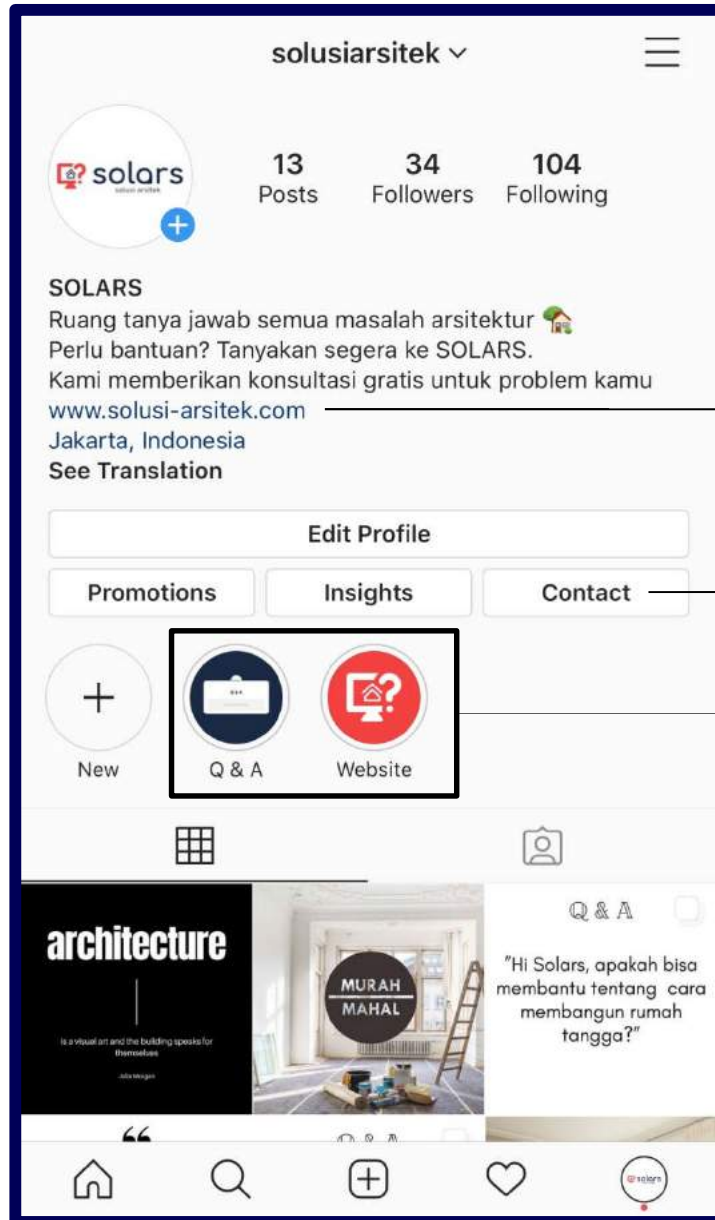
solusiarsitek

solars
solusi arsitek

13
Posts

34
Followers

104
Following

SOLARS
Ruang tanya jawab semua masalah arsitektur
Perlu bantuan? Tanyakan segera ke SOLARS.
Kami memberikan konsultasi gratis untuk problem kamu
www.solusi-arsitek.com
Jakarta, Indonesia
See Translation

Edit Profile

Promotions

Insights

Contact

New

Q & A

Website

architecture

is a visual art and the building speaks for themselves

Julia Morgan

MURAH
MAHAL

Q & A

"Hi Solars, apakah bisa membantu tentang cara membangun rumah tangga?"

solars